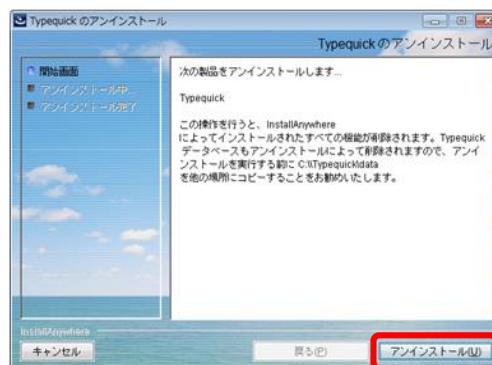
Typequick のアンインストール

Typequick のアンインストール

開始画面
アンインストール中...
アンインストール完了

次の製品をアンインストールします...

Typequick

この操作を行うと、InstallAnywhere によってインストールされたすべての機能が削除されます。Typequick データベースもアンインストールによって削除されますので、アンインストールを実行する前に C:\\Typequickdata を他の場所にコピーすることをお勧めいたします。

InstallAnywhere

キャンセル

戻る(P)

アンインストール(U)